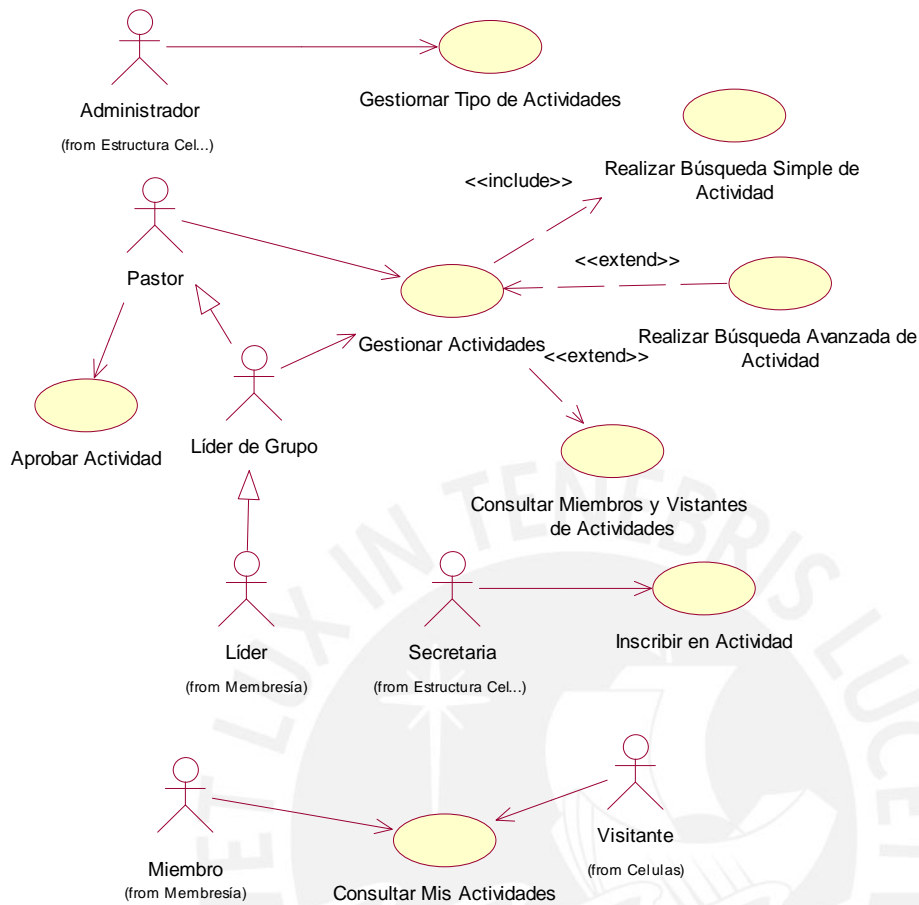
Administrador
(from Estructura Cel...)

Gestiornar Tipo de Actividades

<<include>>

Realizar Búsqueda Simple de Actividad

Pastor

<<extend>>

Realizar Búsqueda Avanzada de Actividad

Gestionar Actividades

<<extend>>

Aprobar Actividad

Líder de Grupo

Consultar Miembros y Vistantes de Actividades

Líder
(from Membresía)

Secretaria
(from Estructura Cel...)

Inscribir en Actividad

Miembro
(from Membresía)

Visitante
(from Celulas)

Consultar Mis Actividades

LUX IN TENEBRIS LUCET